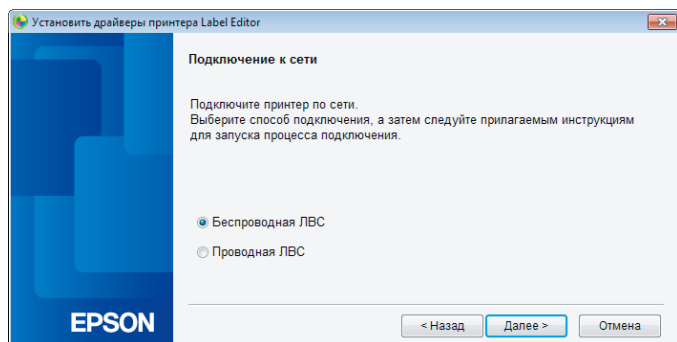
Установить драйверы принтера Label Editor

Подключение к сети

Подключите принтер по сети.
Выберите способ подключения, а затем следуйте прилагаемым инструкциям для запуска процесса подключения.

Беспроводная ЛВС

Проводная ЛВС

EPSON

< Назад

Далее >

Отмена